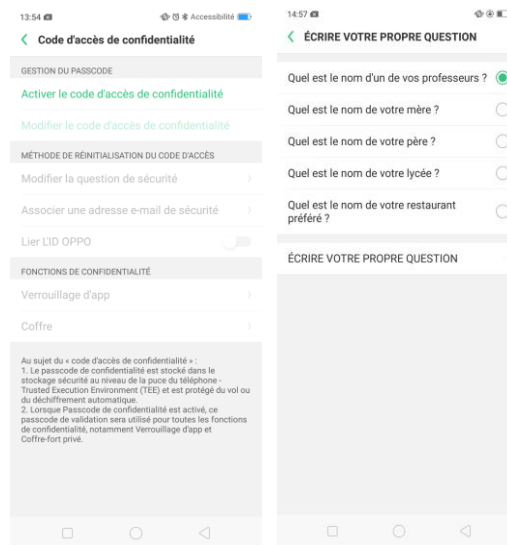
13:54

Accessibilité

Code d'accès de confidentialité

GESTION DU PASSCODE

Activer le code d'accès de confidentialité

Modifier le code d'accès de confidentialité

MÉTHODE DE RÉINITIALISATION DU CODE D'ACCÈS

Modifier la question de sécurité

Associer une adresse e-mail de sécurité

Lier L'ID OPPO

FONCTIONS DE CONFIDENTIALITÉ

Verrouillage d'app

Coffre

Au sujet du « code d'accès de confidentialité » :
1. Le passcode de confidentialité est stocké dans le stockage sécurité au niveau de la puce du téléphone - Trusted Execution Environment (TEE) et est protégé du vol ou du déchiffrement automatique.
2. Lorsque Passcode de confidentialité est activé, ce passcode de validation sera utilisé pour toutes les fonctions de confidentialité, notamment Verrouillage d'app et Coffre-fort privé.

14:57

ÉCRIRE VOTRE PROPRE QUESTION

Quel est le nom d'un de vos professeurs ?

Quel est le nom de votre mère ?

Quel est le nom de votre père ?

Quel est le nom de votre lycée ?

Quel est le nom de votre restaurant préféré ?

ÉCRIRE VOTRE PROPRE QUESTION